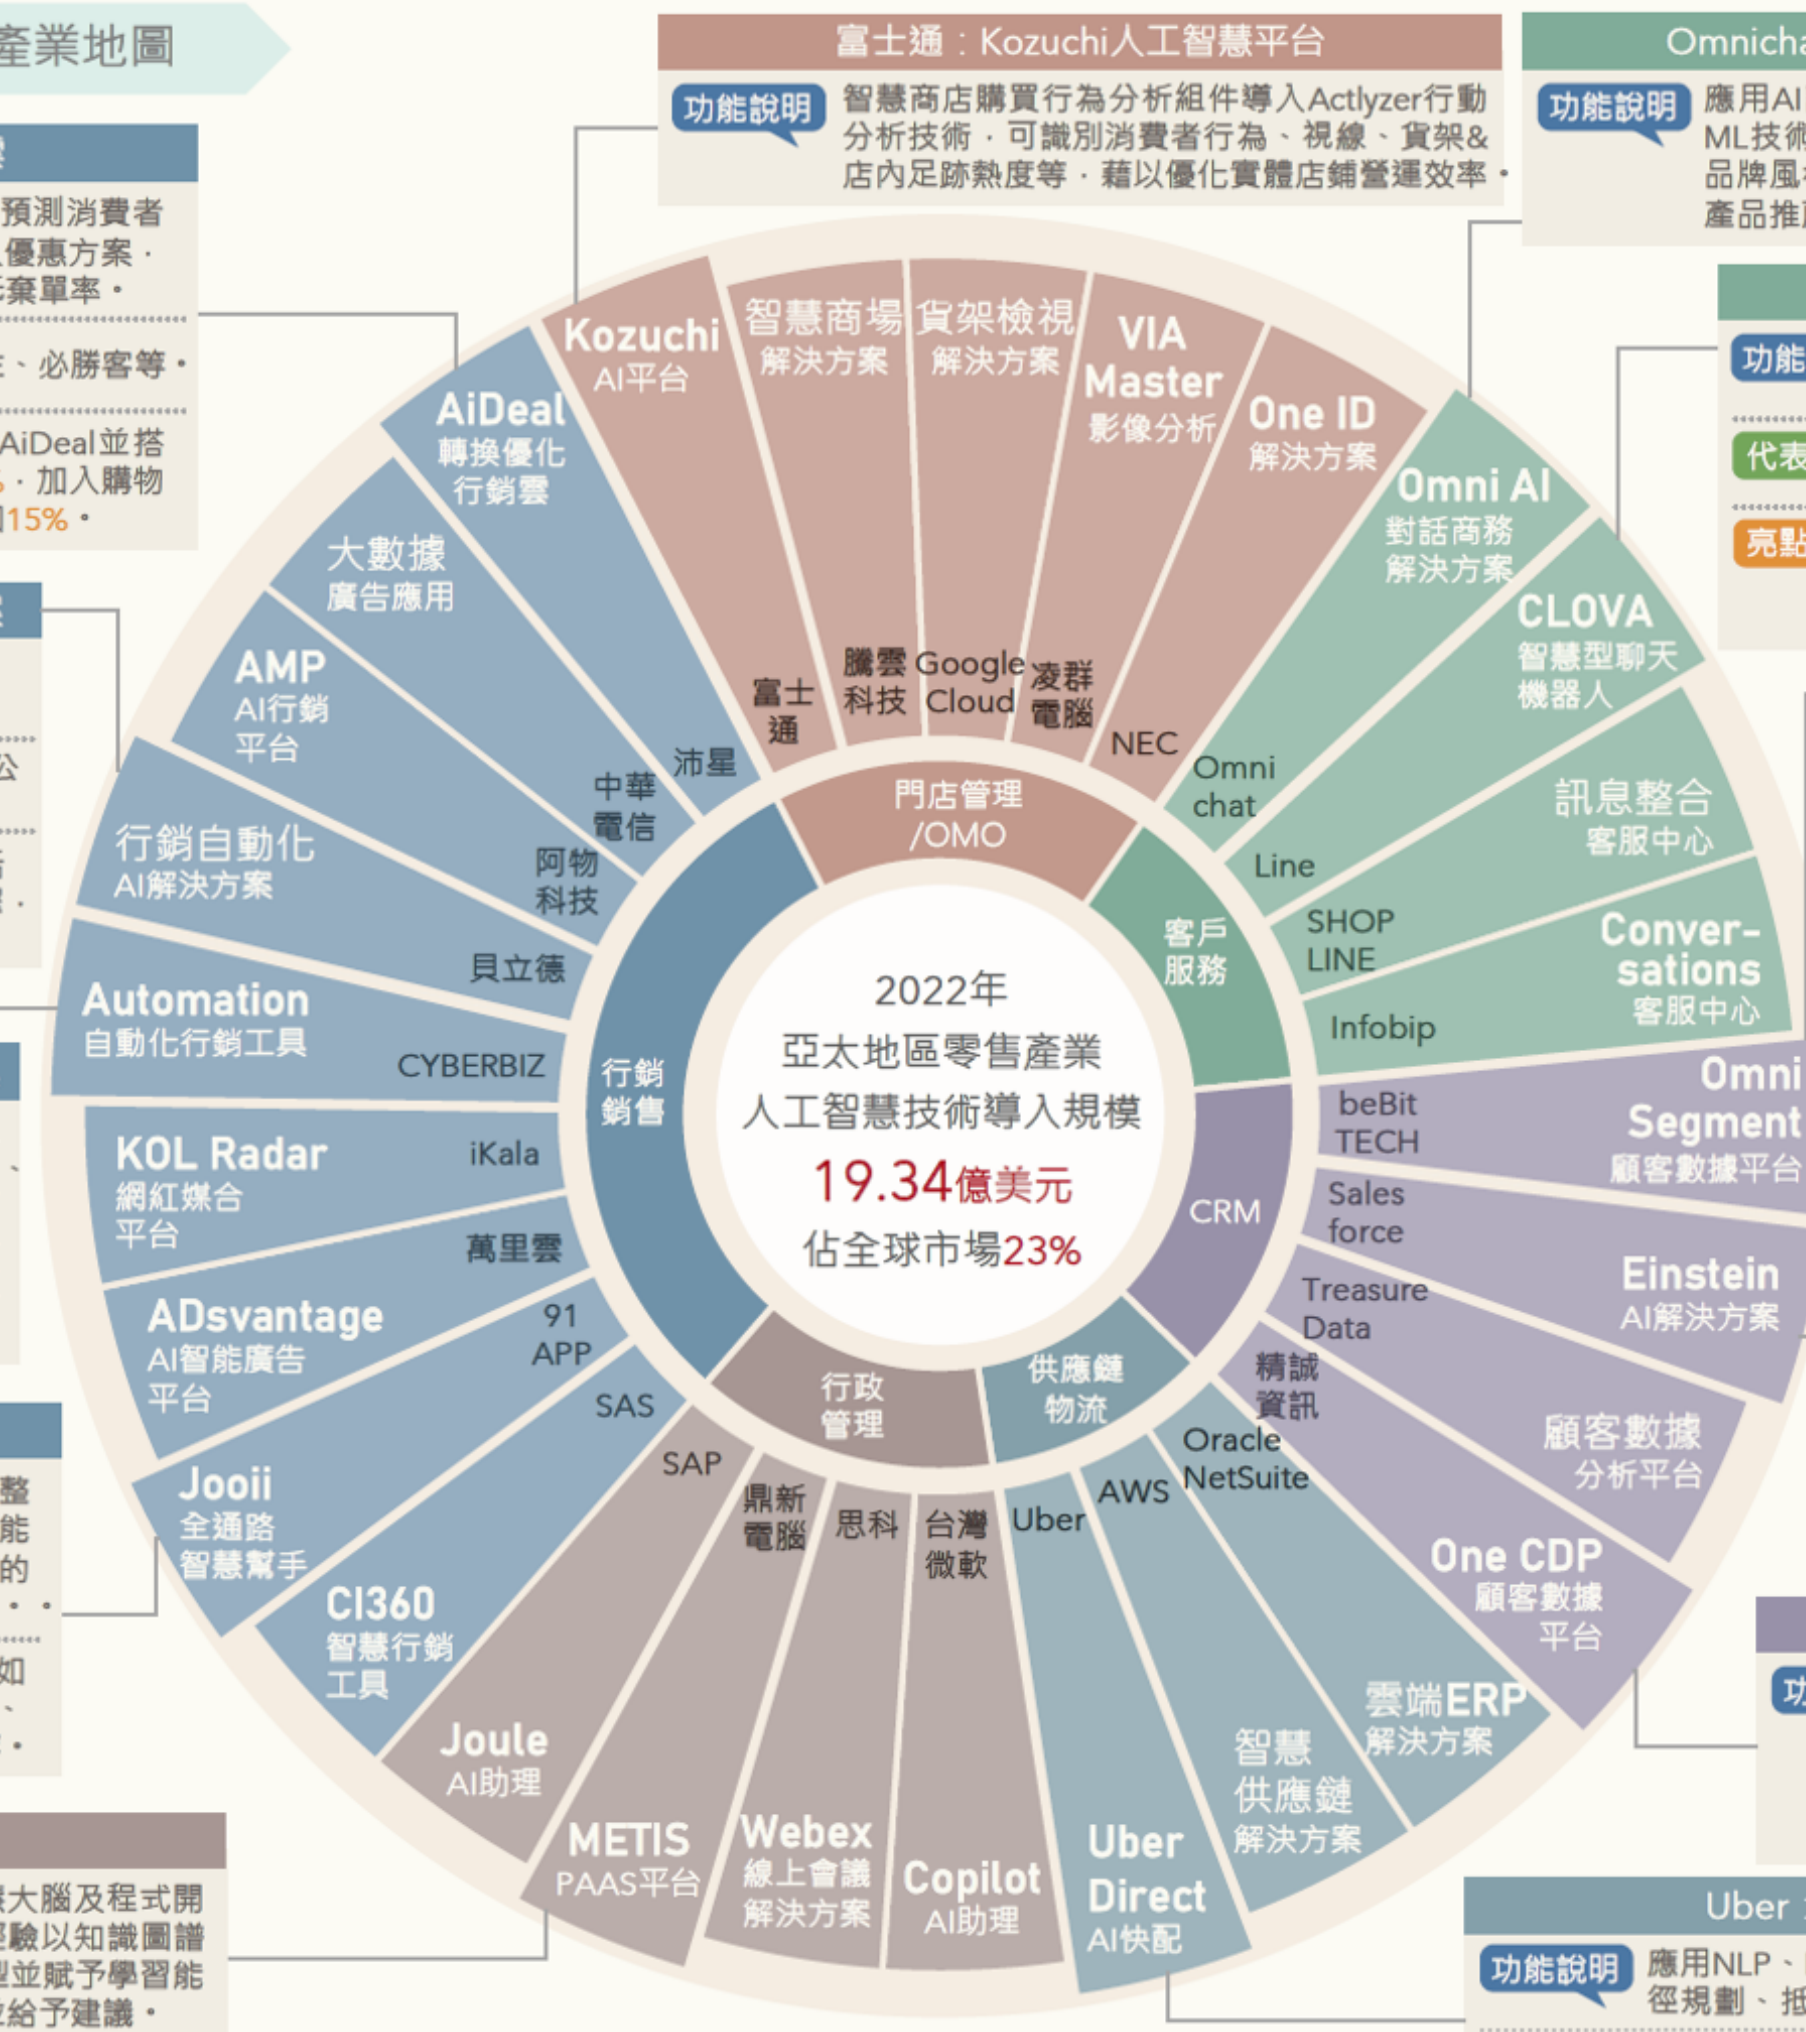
產業地圖

富士通：Kozuchi人工智慧平台

功能說明 智慧商店購買行為分析組件導入Actlyzer行動分析技術，可識別消費者行為、視線、貨架&店內足跡熱度等，藉以優化實體店鋪營運效率。

Omnicha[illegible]

功能說明 應用AI ML技術 品牌風 產品推

預測消費者 優惠方案， 棄單率。

、必勝客等。

AiDeal並搭 ，加入購物 15%。

功能 代表 亮點

2022年
亞太地區零售產業
人工智慧技術導入規模
19.34億美元
佔全球市場23%

門店管理/OMO
客戶服務
CRM
供應鏈物流
行政管理
行銷銷售

Kozuchi AI平台
智慧商場 解決方案
貨架檢視 解決方案
VIA Master 影像分析
One ID 解決方案
Omni AI 對話商務 解決方案
CLOVA 智慧型聊天機器人
訊息整合 客服中心
Conver-sations 客服中心
Omni Segment 顧客數據平台
Einstein AI解決方案
顧客數據 分析平台
One CDP 顧客數據 平台
雲端ERP 解決方案
智慧 供應鏈 解決方案
Uber Direct AI快配
Copilot AI助理
Webex 線上會議 解決方案
METIS PAAS平台
Joule AI助理
CI360 智慧行銷 工具
Jooii 全通路 智慧幫手
ADsvantage AI智能廣告 平台
KOL Radar 網紅媒合 平台
Automation 自動化行銷工具
行銷自動化 AI解決方案
AMP AI行銷 平台
大數據 廣告應用
AiDeal 轉換優化 行銷雲

富士通
騰雲科技
Google Cloud
凌群電腦
NEC
Omni chat
Line
SHOP LINE
Infobip
beBit TECH
Sales force
Treasure Data
精誠資訊
Oracle NetSuite
AWS
Uber
台灣微軟
思科
鼎新電腦
SAP
SAS
91 APP
萬里雲
iKala
CYBERBIZ
貝立德
阿物科技
中華電信
沛星

整 能 的 。 如 、 。

大腦及程式開 驗以知識圖譜 並賦予學習能 給予建議。

Uber
功能說明 應用NLP、 徑規劃、抵

功